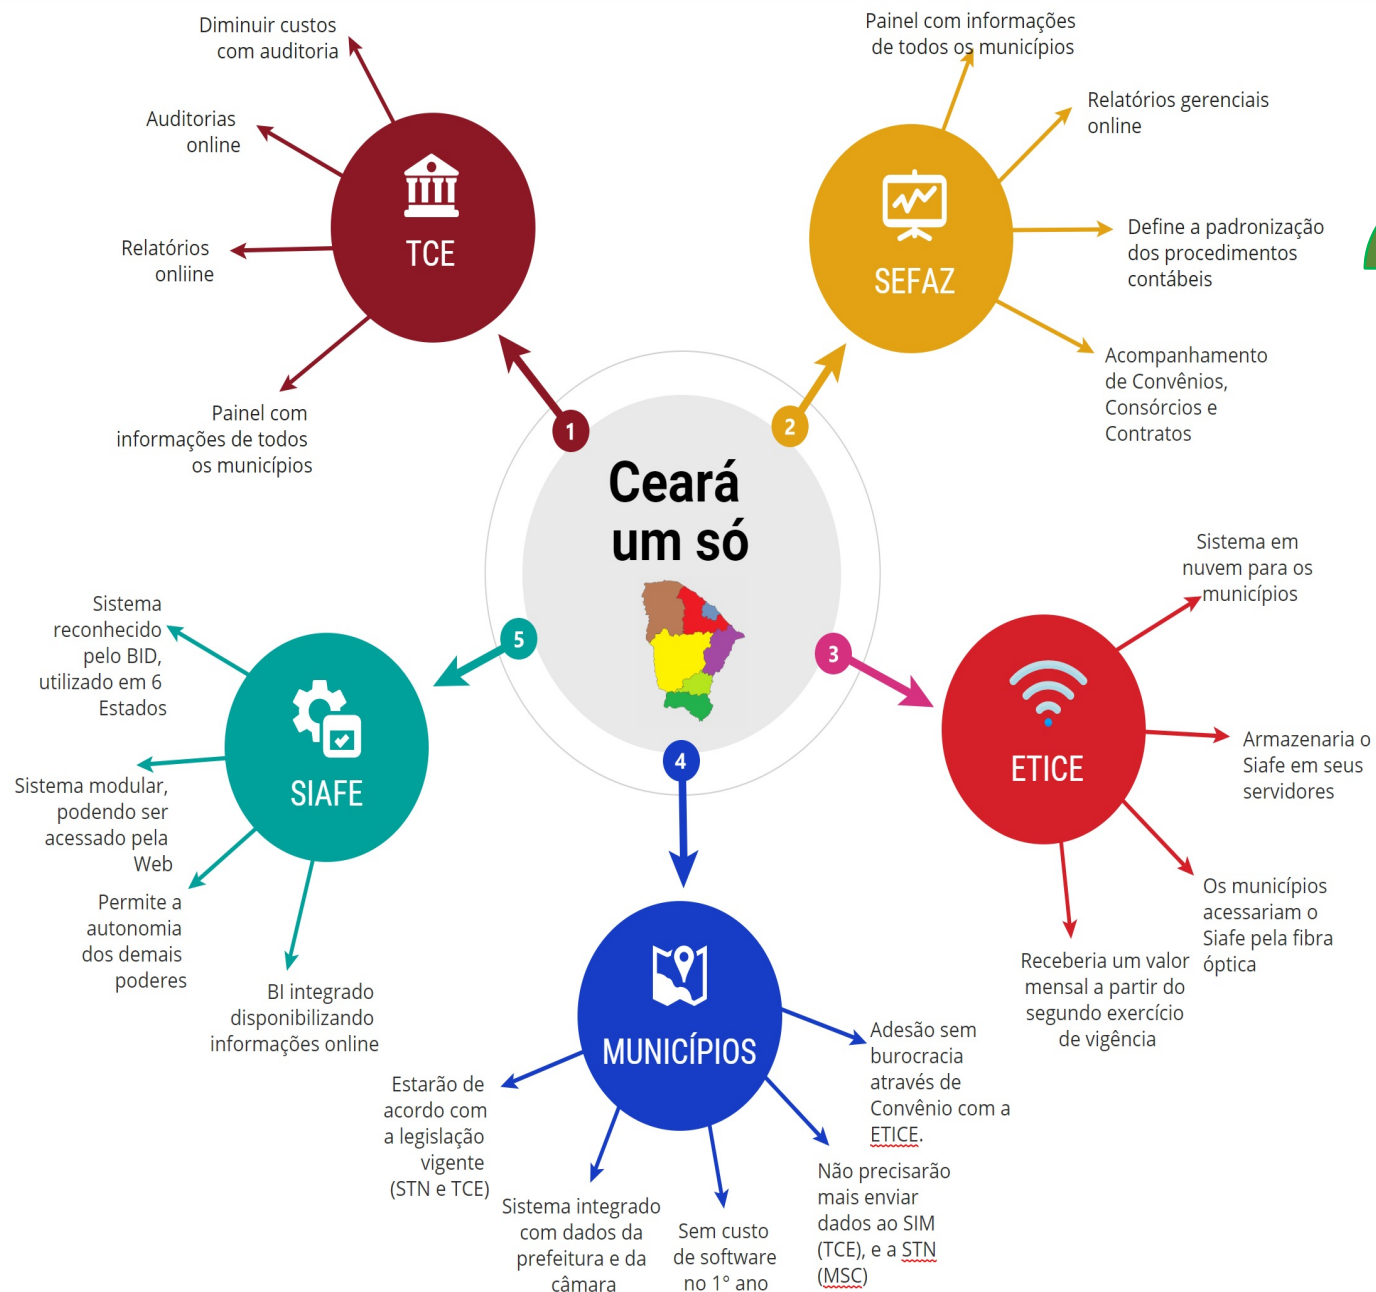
Ceará um só

1

TCE

Diminuir custos com auditoria

Auditorias online

Relatórios onliine

Painel com informações de todos os municípios

2

SEFAZ

Painel com informações de todos os municípios

Relatórios gerenciais online

Define a padronização dos procedimentos contábeis

Acompanhamento de Convênios, Consórcios e Contratos

3

ETICE

Sistema em nuvem para os municípios

Armazenaria o Siafe em seus servidores

Os municípios acessariam o Siafe pela fibra óptica

Receberia um valor mensal a partir do segundo exercício de vigência

4

MUNICÍPIOS

Adesão sem burocracia através de Convênio com a ETICE.

Não precisarão mais enviar dados ao SIM (TCE), e a STN (MSC)

Sem custo de software no 1° ano

Sistema integrado com dados da prefeitura e da câmara

Estarão de acordo com a legislação vigente (STN e TCE)

5

SIAFE

Sistema reconhecido pelo BID, utilizado em 6 Estados

Sistema modular, podendo ser acessado pela Web

Permite a autonomia dos demais poderes

BI integrado disponibilizando informações online